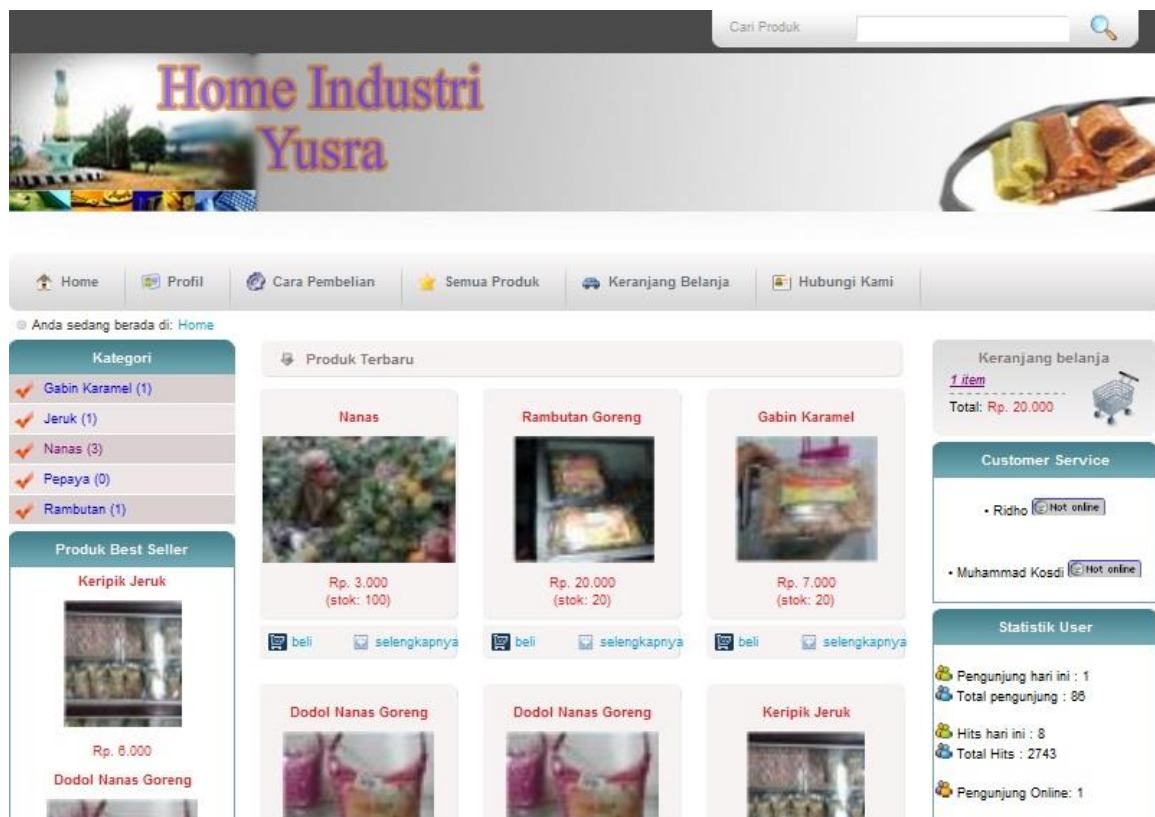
Cari Produk

Home Industri Yusra

Home Profil Cara Pembelian Semua Produk Keranjang Belanja Hubungi Kami

Anda sedang berada di: Home

Kategori
Gabin Karamel (1)
Jeruk (1)
Nanas (3)
Pepaya (0)
Rambutan (1)

Produk Best Seller
Keripik Jeruk
Rp. 6.000
Dodol Nanas Goreng

Produk Terbaru

Nanas
Rp. 3.000
(stok: 100)
beli selengkapnya

Rambutan Goreng
Rp. 20.000
(stok: 20)
beli selengkapnya

Gabin Karamel
Rp. 7.000
(stok: 20)
beli selengkapnya

Dodol Nanas Goreng

Dodol Nanas Goreng

Keripik Jeruk

Keranjang belanja
1 item
Total: Rp. 20.000

Customer Service
• Ridho Not online
• Muhammad Kosdi Not online

Statistik User
Pengunjung hari ini : 1
Total pengunjung : 86
Hits hari ini : 8
Total Hits : 2743
Pengunjung Online: 1